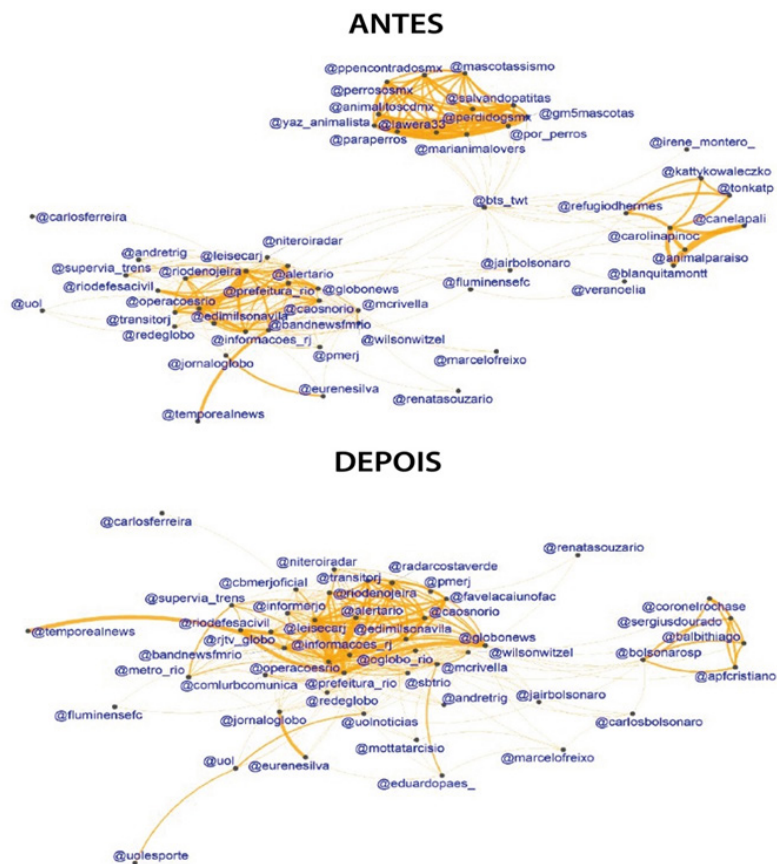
ANTES

@ppencontradosmx
@mascotassismo
@perrososmx
@salvandopatitas
@animal.toscdmx
@gm5mascotas
@perdidosmx
@yaz_animalista
@lawera33
@por_perros
@paraperros
@marianimalovers
@irene_montero_
@kattykowaleczko
@tonkatp
@bts_twt
@refugiodhermes
@canelapali
@carlosferreira
@niteroiradar
@carolinapinoc
@andretrig
@leisecarj
@animalparaiso
@supervia_trens
@riodenojeira
@alertario
@jairbolsonaro
@blanquitamontt
@riodefesacivil
@globonews
@fluminensefc
@veranceiia
@uol
@operacoesrio
@prefeitura_rio
@mcrivella
@transitorj
@caosnorio
@edimilsonavila
@redeglobo
@bandnewsfmrio
@wilsonwitzel
@informacoes_rj
@pmerj
@marcelofreixo
@jornaloglobo
@eurenesilva
@renatasouzario
@temporealnews

DEPOIS

@carlosferreira
@renatasouzario
@niteroiradar
@radarcostaverde
@transitorj
@cbmerjoficial
@pmerj
@riodenojeira
@favelacaiunofac
@supervia_trens
@informerjo
@alertario
@caosnorio
@coronelrochase
@sergiusdourado
@riodefesacivil
@leisecarj
@edimilsonavila
@temporealnews
@balbithiago
@rjtv_globo
@informacoes_rj
@globonews
@wilsonwitzel
@bolsonarosp
@bandnewsfmrio
@oglobo_rio
@mcrivella
@apfcristiano
@metro_rio
@operacoesrio
@sbtrio
@comlurbcomunica
@prefeitura_rio
@andretrig
@jairbolsonaro
@redeglobo
@fluminensefc
@jornaloglobo
@uolnoticias
@carlosbolsonaro
@mottatarcisio
@marcelofreixo
@uol
@eurenesilva
@eduardopaes_
@uolesporte